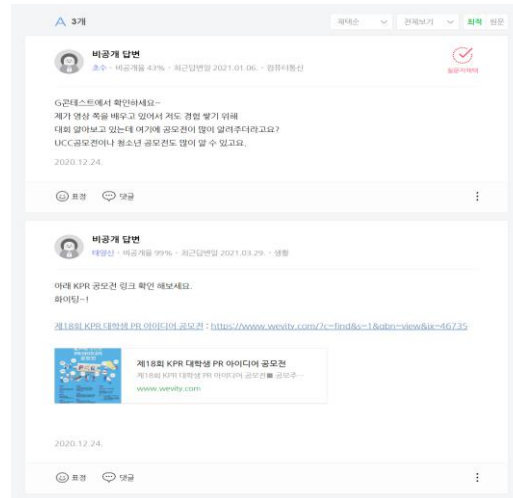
A 3개

채택순 전체보기 최신 원문

비공개 답변

초수 · 비공개율 43% · 최근답변일 2021.01.06. · 컴퓨터통신

질문자채택

G콘테스트에서 확인하세요~
제가 영상 쪽을 배우고 있어서 저도 경험 쌓기 위해
대회 알아보고 있는데 여기에 공모전이 많이 올라오더라고요?
UCC공모전이나 청소년 공모전도 많이 알 수 있고요.

2020.12.24.

표정 댓글

비공개 답변

태양신 · 비공개율 99% · 최근답변일 2021.03.29. · 생활

아래 KPR 공모전 링크 확인 해보세요.
화이팅~!

제18회 KPR 대학생 PR 아이디어 공모전 : https://www.wevity.com/?c=find&s=1&gbn=view&ix=46735

제18회 KPR 대학생 PR 아이디어 공모전
제18회 KPR 대학생 PR 아이디어 공모전■ 공모주...
www.wevity.com

2020.12.24.

표정 댓글